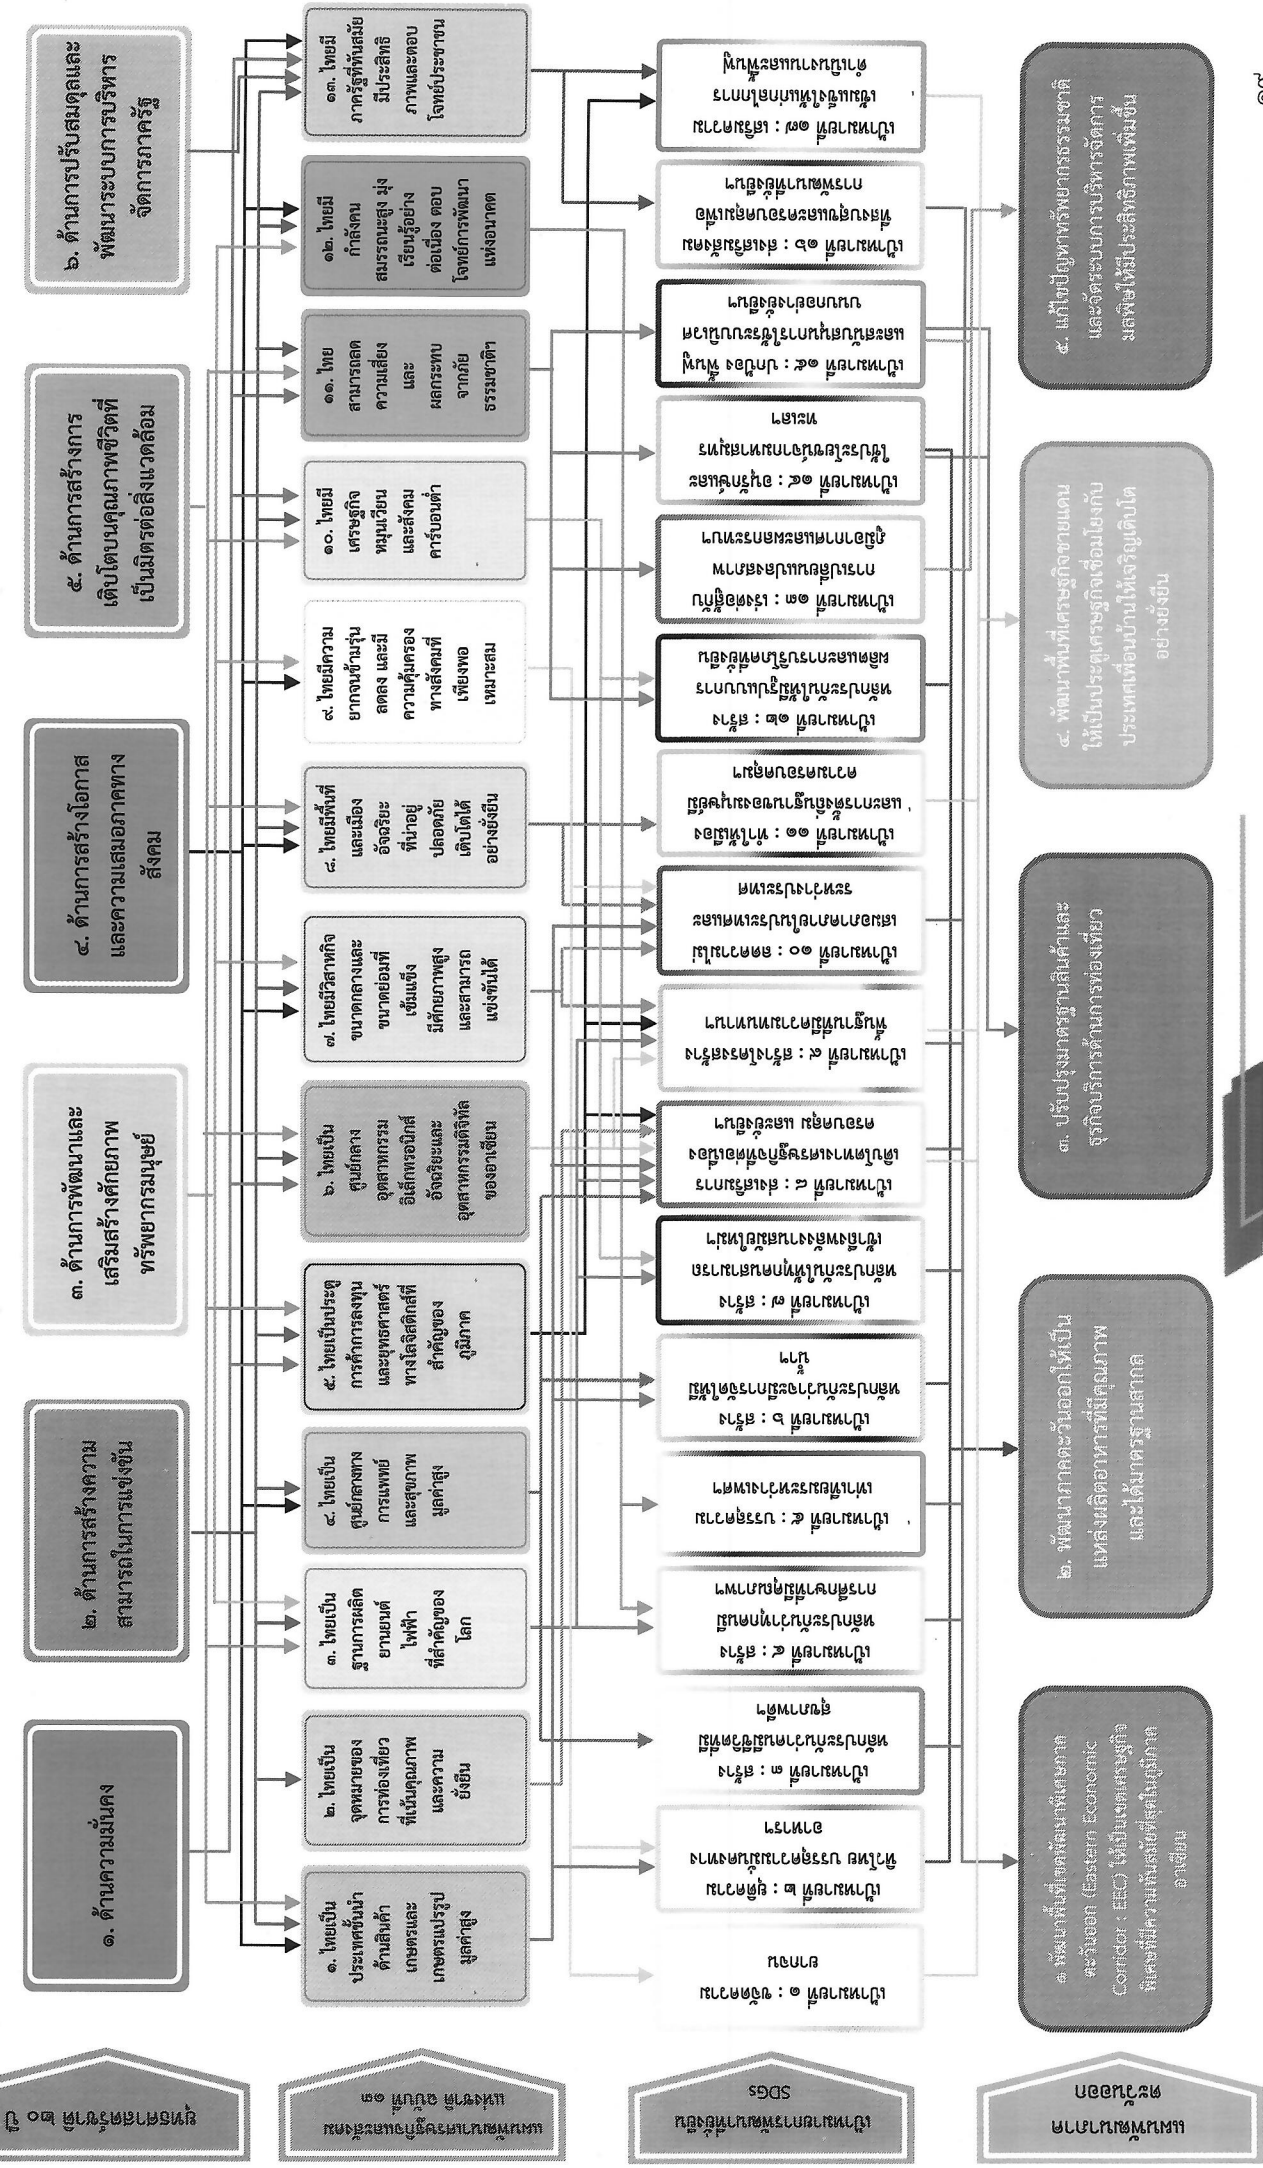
ยุทธศาสตร์ชาติ ๒๐ ปี

แผนพัฒนาเศรษฐกิจและสังคมแห่งชาติ ฉบับที่ ๑๓

เป้าหมายการพัฒนาที่ยั่งยืน SDGs

แผนพัฒนาภาคตะวันออก

๑. ด้านความมั่นคง

๒. ด้านการสร้างความสามารถในการแข่งขัน

๓. ด้านการพัฒนาและเสริมสร้างศักยภาพทรัพยากรมนุษย์

๔. ด้านการสร้างโอกาสและความเสมอภาคทางสังคม

๕. ด้านการสร้างการเติบโตบนคุณภาพชีวิตที่เป็นมิตรต่อสิ่งแวดล้อม

๖. ด้านการปรับสมดุลและพัฒนาระบบการบริหารจัดการภาครัฐ

๑. ไทยเป็นประเทศชั้นนำด้านสินค้าเกษตรและเกษตรแปรรูปมูลค่าสูง

๒. ไทยเป็นจุดหมายของการท่องเที่ยวที่เน้นคุณภาพและความยั่งยืน

๓. ไทยเป็นฐานการผลิตยานยนต์ไฟฟ้าที่สำคัญของโลก

๔. ไทยเป็นศูนย์กลางทางการแพทย์และสุขภาพมูลค่าสูง

๕. ไทยเป็นประตูการค้าการลงทุนและยุทธศาสตร์ทางโลจิสติกส์ที่สำคัญของภูมิภาค

๖. ไทยเป็นศูนย์กลางอุตสาหกรรมอิเล็กทรอนิกส์อัจฉริยะและอุตสาหกรรมดิจิทัลของอาเซียน

๗. ไทยมีวิสาหกิจขนาดกลางและขนาดย่อมที่เข้มแข็ง มีศักยภาพสูง และสามารถแข่งขันได้

๘. ไทยมีพื้นที่และเมืองอัจฉริยะที่น่าอยู่ ปลอดภัย เติบโตได้อย่างยั่งยืน

๙. ไทยมีความยากจนข้ามรุ่นลดลง และมีความคุ้มครองทางสังคมที่เพียงพอ เหมาะสม

๑๐. ไทยมีเศรษฐกิจหมุนเวียนและสังคมคาร์บอนต่ำ

๑๑. ไทยสามารถลดความเสี่ยงและผลกระทบจากภัยธรรมชาติ

๑๒. ไทยมีกำลังคนสมรรถนะสูง มุ่งเรียนรู้อย่างต่อเนื่อง ตอบโจทย์การพัฒนาแห่งอนาคต

๑๓. ไทยมีภาครัฐที่ทันสมัย มีประสิทธิภาพและตอบโจทย์ประชาชน

เป้าหมายที่ ๑ : ขจัดความยากจน

เป้าหมายที่ ๒ : ขจัดความหิวโหย บรรลุความมั่นคงทางอาหาร

เป้าหมายที่ ๓ : สร้างหลักประกันว่าคนมีชีวิตที่มีสุขภาพดี

เป้าหมายที่ ๔ : สร้างหลักประกันว่าทุกคนมีการศึกษาที่มีคุณภาพ

เป้าหมายที่ ๕ : บรรลุความเท่าเทียมระหว่างเพศ

เป้าหมายที่ ๖ : สร้างหลักประกันว่าจะมีการจัดให้มีน้ำ

เป้าหมายที่ ๗ : สร้างหลักประกันว่าทุกคนเข้าถึงพลังงานสมัยใหม่

เป้าหมายที่ ๘ : ส่งเสริมการเติบโตทางเศรษฐกิจที่ต่อเนื่อง ครอบคลุม และยั่งยืน

เป้าหมายที่ ๙ : สร้างโครงสร้างพื้นฐานที่มีความทนทาน

เป้าหมายที่ ๑๐ : ลดความไม่เสมอภาคภายในและระหว่างประเทศ

เป้าหมายที่ ๑๑ : ทำให้เมือง และการตั้งถิ่นฐานของมนุษย์มีความปลอดภัย

เป้าหมายที่ ๑๒ : สร้างหลักประกันให้มีแบบแผนการผลิตและการบริโภคที่ยั่งยืน

เป้าหมายที่ ๑๓ : เร่งต่อสู้กับการเปลี่ยนแปลงสภาพภูมิอากาศและผลกระทบ

เป้าหมายที่ ๑๔ : อนุรักษ์และใช้ประโยชน์จากมหาสมุทร ทะเล

เป้าหมายที่ ๑๕ : ปกป้อง ฟื้นฟู และส่งเสริมการใช้ประโยชน์ระบบนิเวศบนบกอย่างยั่งยืน

เป้าหมายที่ ๑๖ : ส่งเสริมสังคมที่สงบสุขและครอบคลุมเพื่อการพัฒนาที่ยั่งยืน

เป้าหมายที่ ๑๗ : เสริมความเข้มแข็งให้แก่กลไกการดำเนินงานและฟื้นฟูสภาพหุ้นส่วน

๑. พัฒนาพื้นที่เขตพัฒนาพิเศษภาคตะวันออก (Eastern Economic Corridor : EEC) ให้เป็นเขตเศรษฐกิจพิเศษที่มีความทันสมัยที่สุดในภูมิภาคอาเซียน

๒. พัฒนาภาคตะวันออกให้เป็นแหล่งผลิตอาหารที่มีคุณภาพและได้มาตรฐานสากล

๓. ปรับปรุงมาตรฐานสินค้าและธุรกิจบริการด้านการท่องเที่ยว

๔. พัฒนาพื้นที่เศรษฐกิจชายแดนให้เป็นประตูเศรษฐกิจเชื่อมโยงกับประเทศเพื่อนบ้านให้เจริญเติบโตอย่างยั่งยืน

๕. แก้ไขปัญหาทรัพยากรธรรมชาติและจัดระบบการบริหารจัดการมลพิษให้มีประสิทธิภาพเพิ่มขึ้น

๑๙